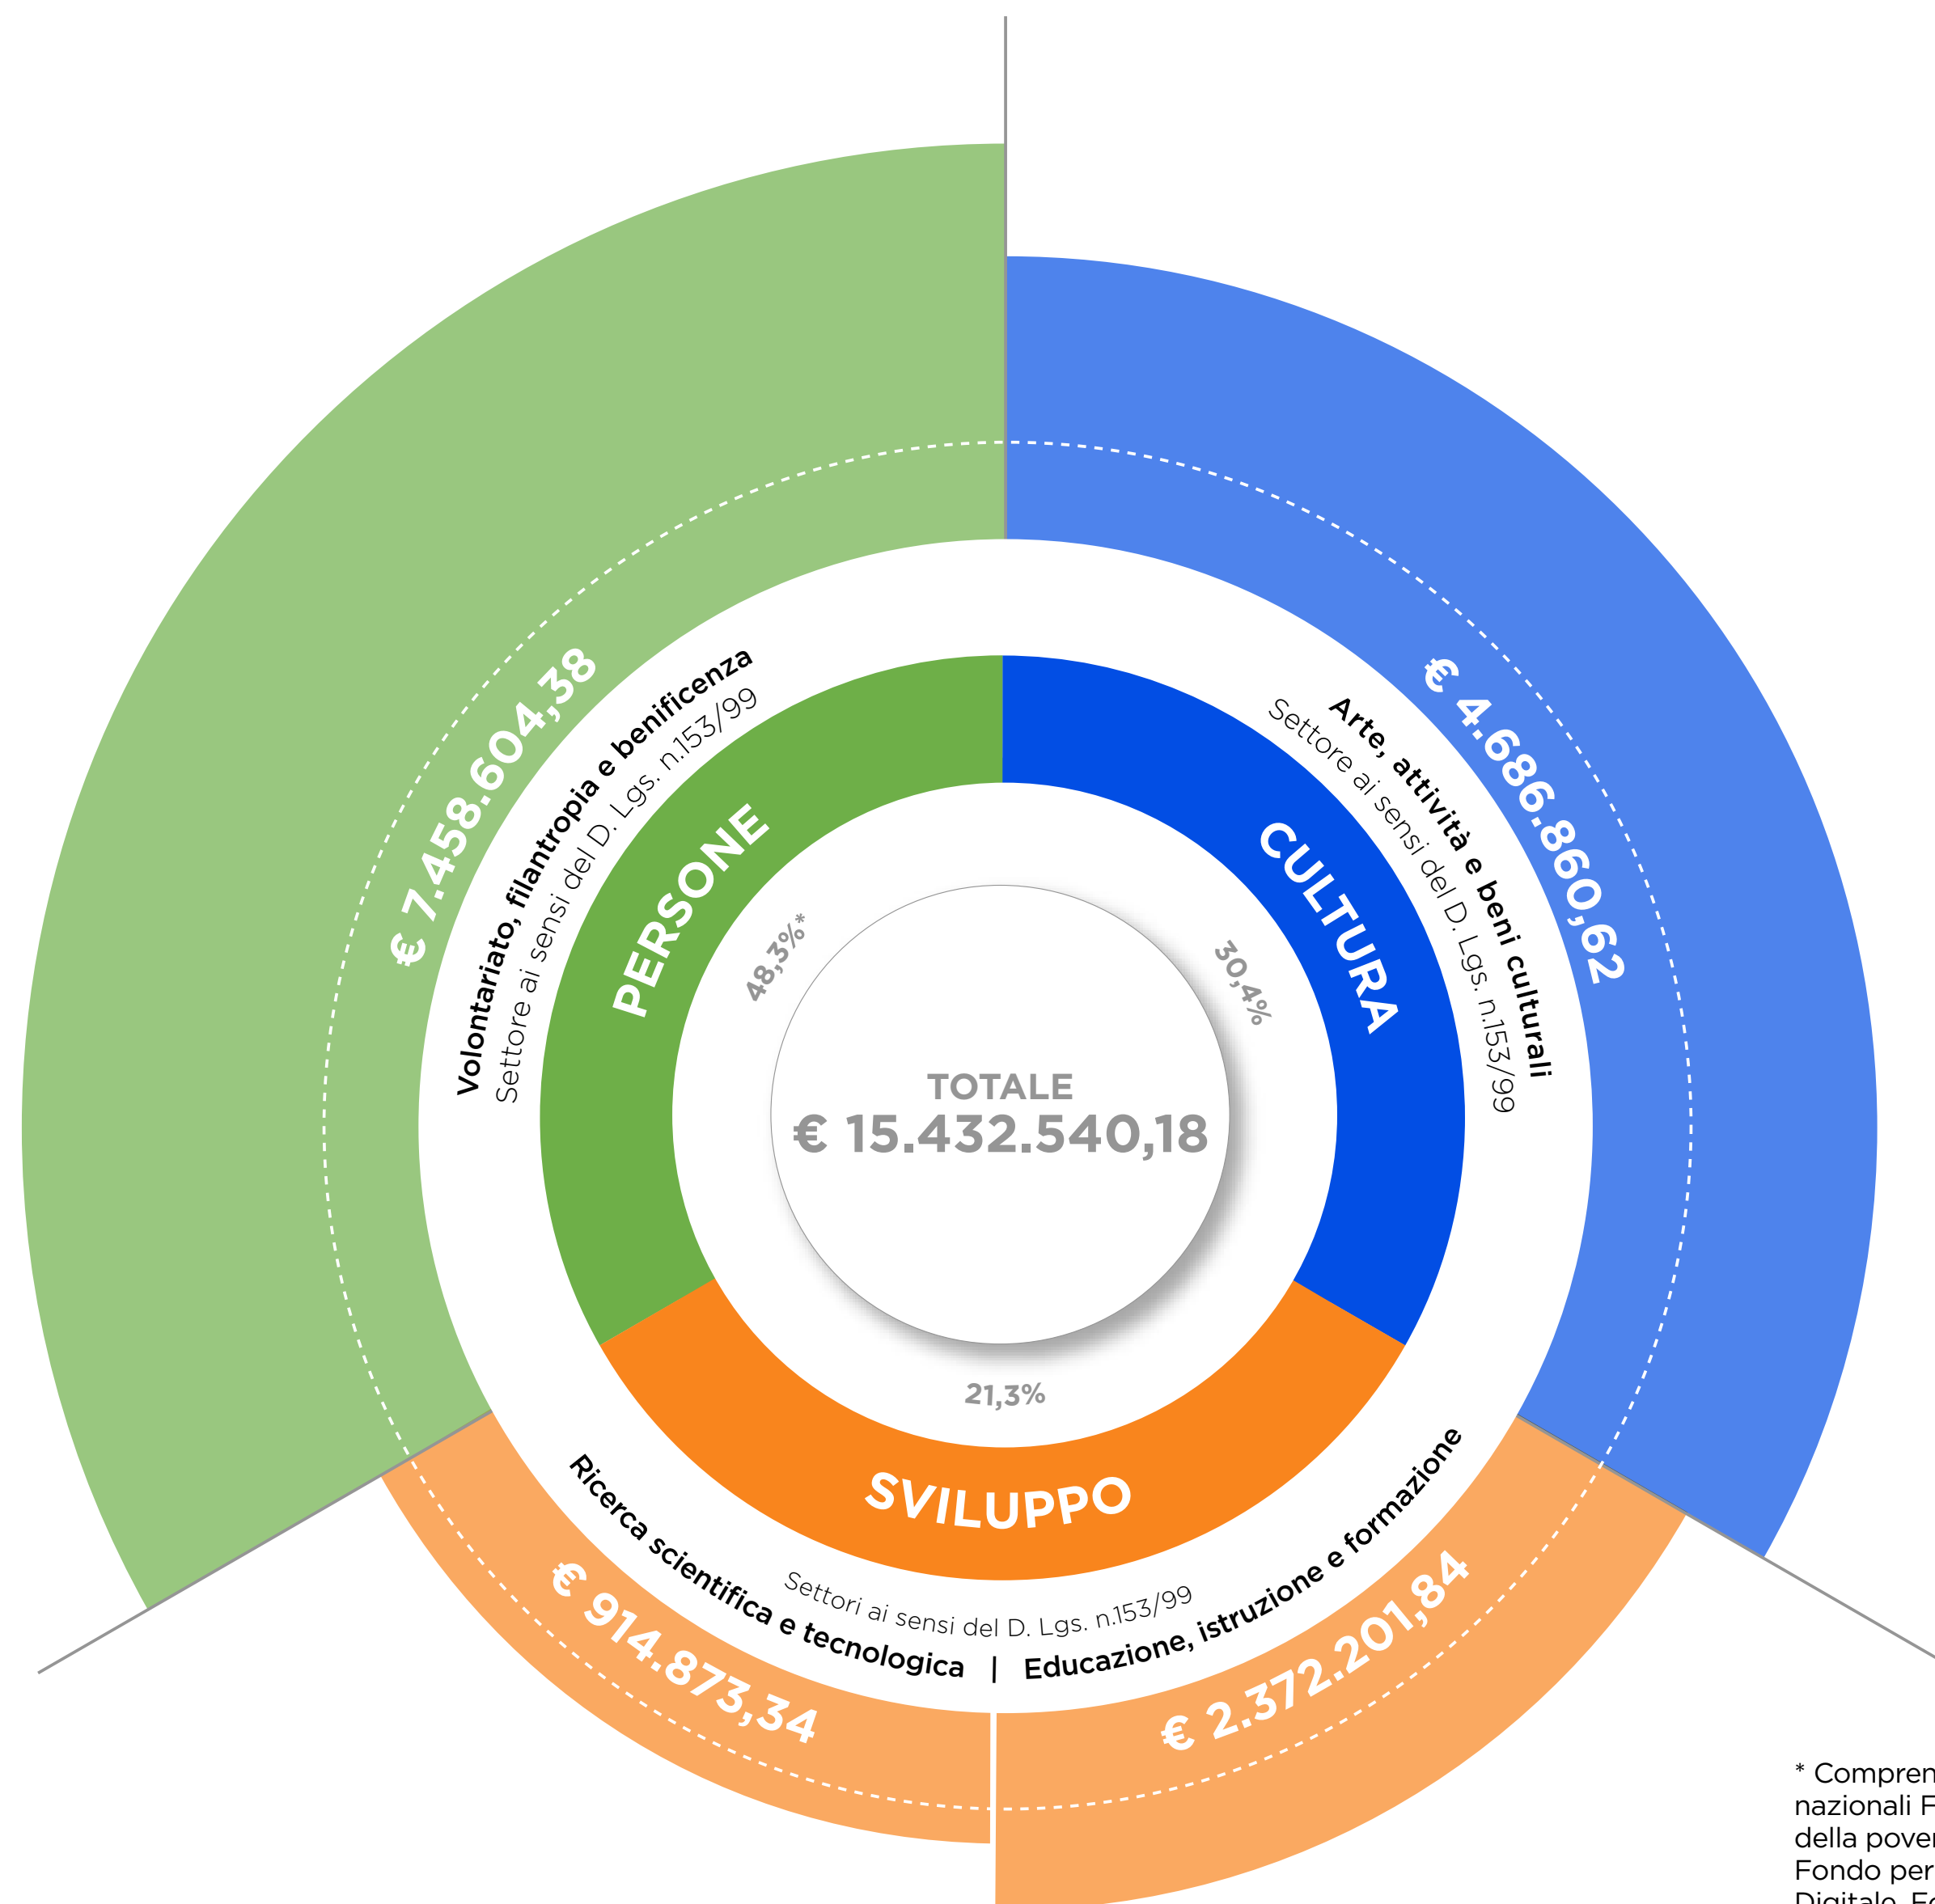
€ 7.458.604,38

Volontariato, filantropia e benificenza
Settore ai sensi del D. Lgs. n.153/99

PERSONE

48,3%*

€ 4.686.860,62

Arte, attività e beni culturali
Settore ai sensi del D. Lgs. n.153/99

CULTURA

30,4%

TOTALE
€ 15.432.540,18

21,3%

SVILUPPO

Settori ai sensi del D. Lgs. n.153/99

Ricerca scientifica e tecnologica | Educazione, istruzione e formazione

€ 914.873,34

€ 2.372.201,84

* Compren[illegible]
nazionali F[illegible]
della pover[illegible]
Fondo per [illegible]
Digitale, F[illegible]